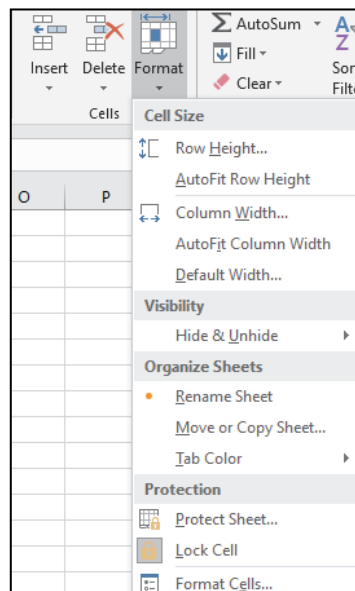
Insert
Delete
Format
Cells
AutoSum
Fill
Clear
Sor
Filte
O
P
Cell Size
Row Height...
AutoFit Row Height
Column Width...
AutoFit Column Width
Default Width...
Visibility
Hide & Unhide
Organize Sheets
Rename Sheet
Move or Copy Sheet...
Tab Color
Protection
Protect Sheet...
Lock Cell
Format Cells...